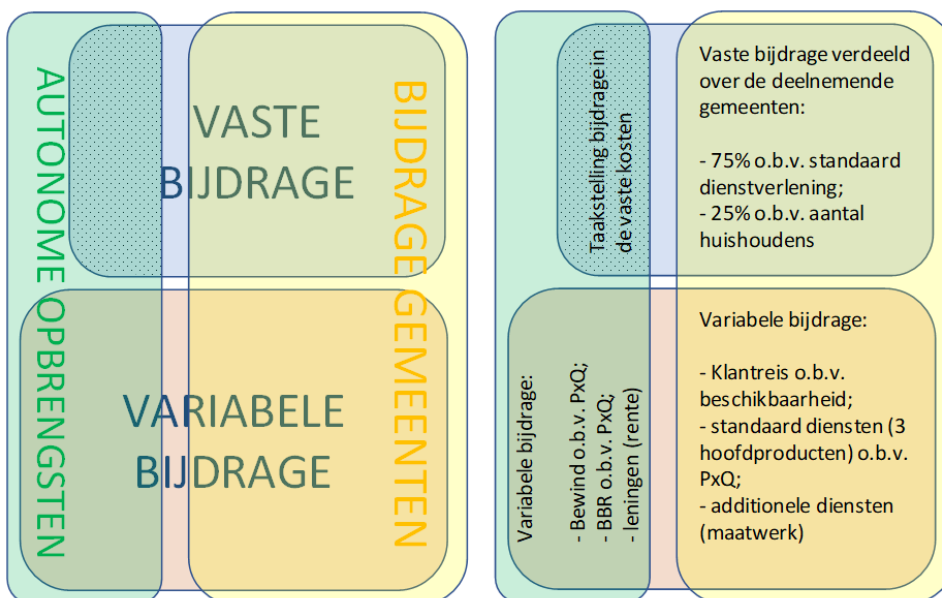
AUTONOME OPBRENGSTEN

VASTE BIJDRAGE

BIJDRAGE GEMEENTEN

VARIABELE BIJDRAGE

Taakstelling bijdrage in de vaste kosten

Vaste bijdrage verdeeld over de deelnemende gemeenten:

- 75% o.b.v. standaard dienstverlening;
- 25% o.b.v. aantal huishoudens

Variabele bijdrage:
- Bewind o.b.v. PxQ;
- BBR o.b.v. PxQ;
- leningen (rente)

Variabele bijdrage:

- Klantreis o.b.v. beschikbaarheid;
- standaard diensten (3 hoofdproducten) o.b.v. PxQ;
- additionele diensten (maatwerk)